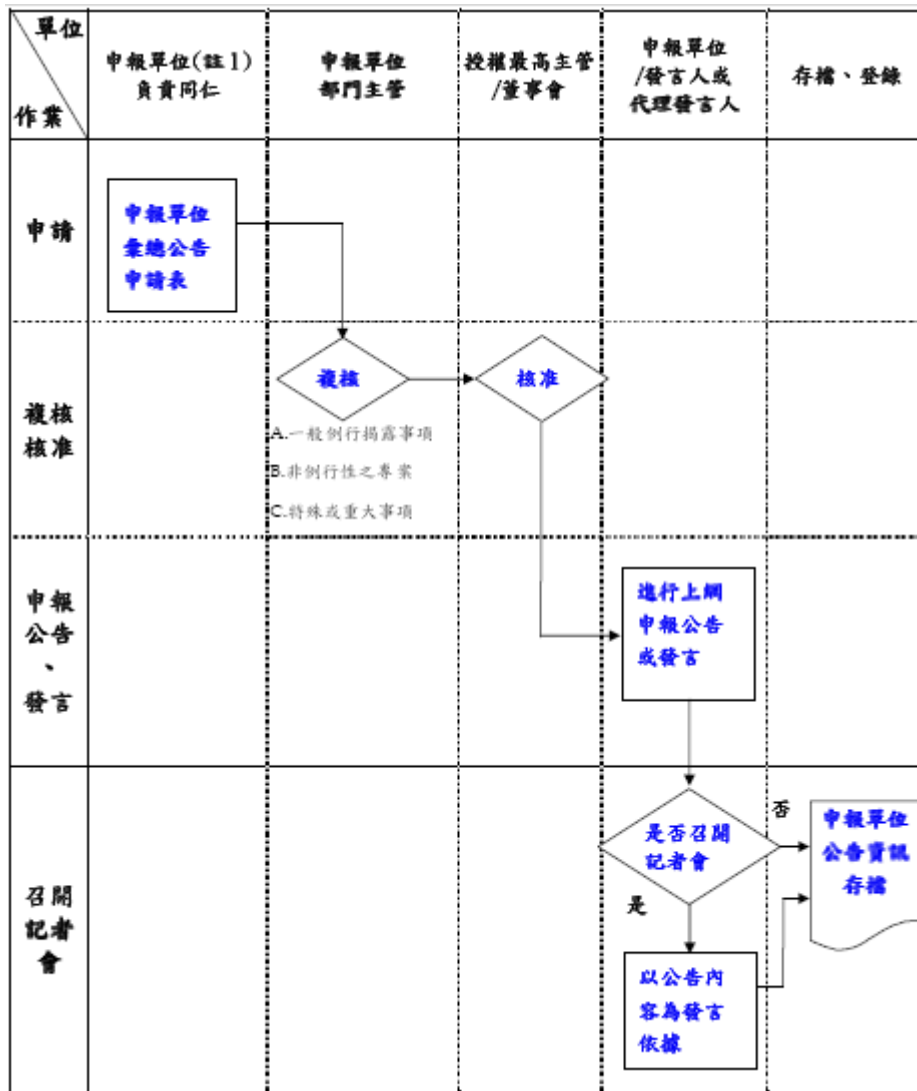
| 單位 作業 | 申報單位(註1) 負責同仁 | 申報單位 部門主管 | 授權最高主管 /董事會 | 申報單位 /發言人或 代理發言人 | 存檔、登錄 |
|---|---|---|---|---|---|
| 申請 | 申報單位 彙總公告 申請表 | | | | |
| 複核 核准 | | 複核 A.一般例行揭露事項 B.非例行性之專案 C.特殊或重大事項 | 核准 | | |
| 申報 公告 、 發言 | | | | 進行上網 申報公告 或發言 | |
| 召開 記者 會 | | | | 是否召開 記者會 是 以公告內 容為發言 依據 | 否 申報單位 公告資訊 存檔 |